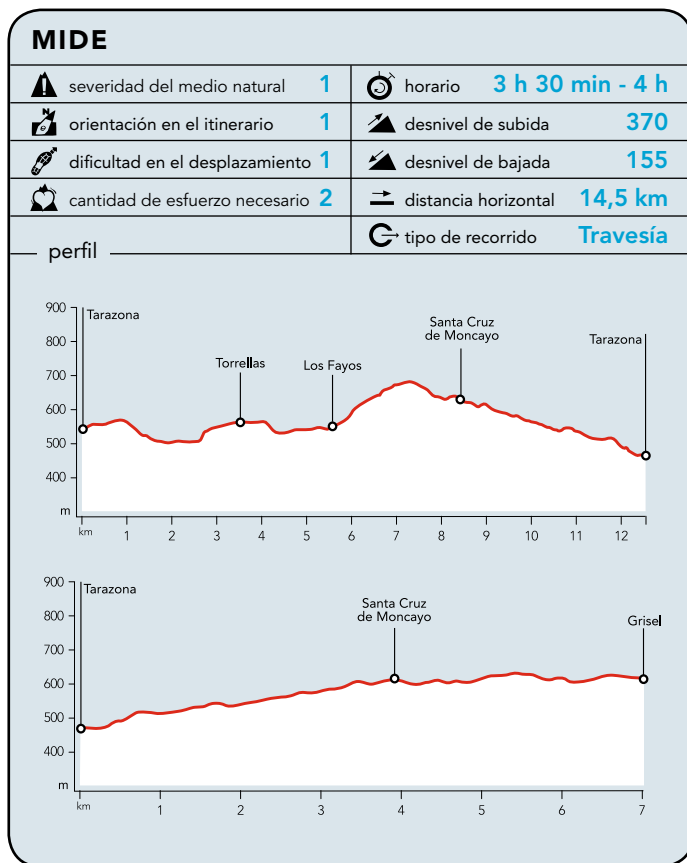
MIDE

| | | | | |
|---|---|---|---|---|
| severidad del medio natural | 1 | | horario | 3 h 30 min - 4 h |
| orientación en el itinerario | 1 | | desnivel de subida | 370 |
| dificultad en el desplazamiento | 1 | | desnivel de bajada | 155 |
| cantidad de esfuerzo necesario | 2 | | distancia horizontal | 14,5 km |
| | | | tipo de recorrido | Travesía |

perfil

900
800
700
600
500
400
m
km 1 2 3 4 5 6 7 8 9 10 11 12
Tarazona
Torrellas
Los Fayos
Santa Cruz de Moncayo
Tarazona

900
800
700
600
500
400
m
km 1 2 3 4 5 6 7
Tarazona
Santa Cruz de Moncayo
Grisel